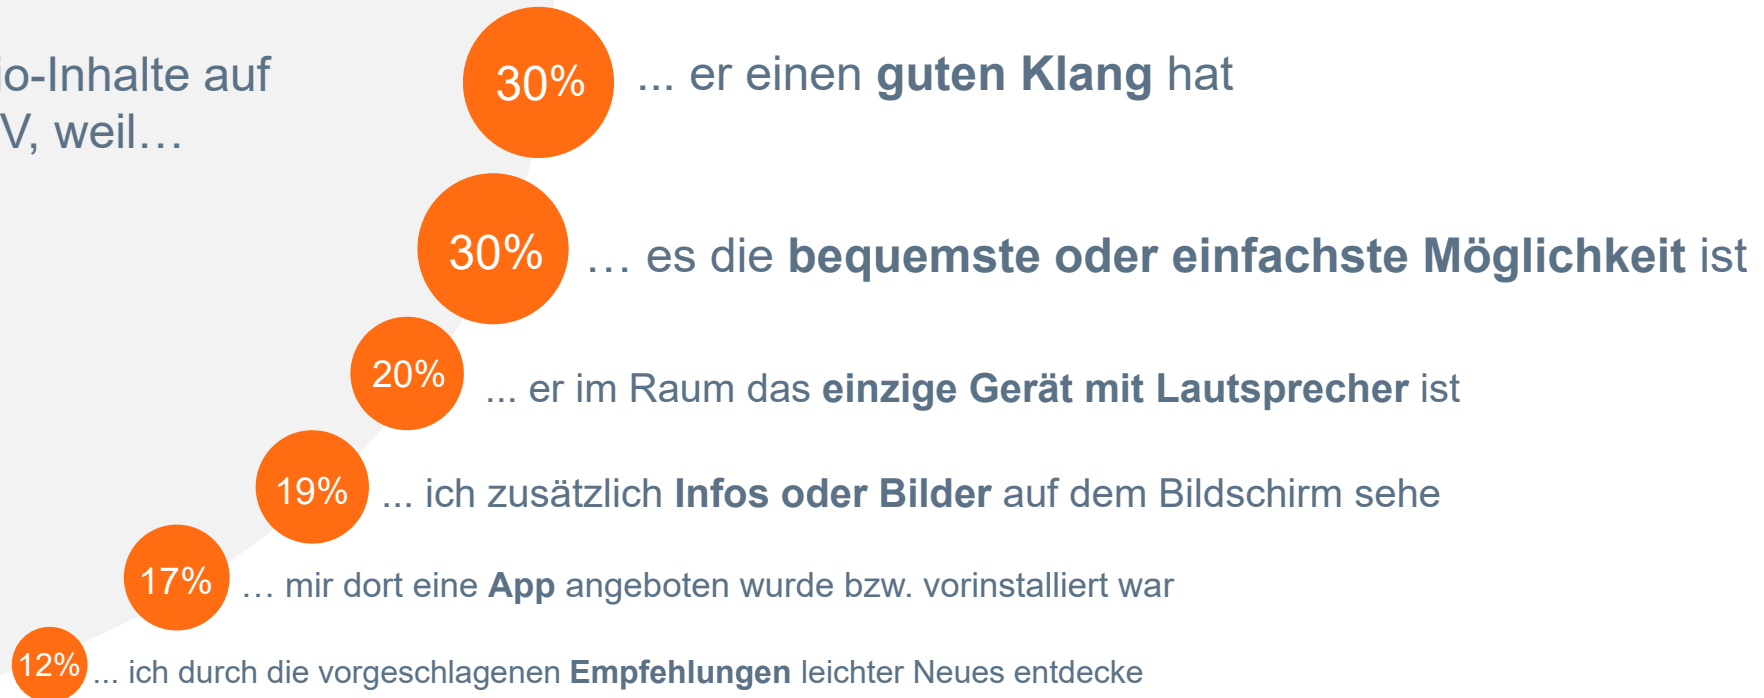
io-Inhalte auf
V, weil…

30% ... er einen **guten Klang** hat

30% … es die **bequemste oder einfachste Möglichkeit** ist

20% ... er im Raum das **einzige Gerät mit Lautsprecher** ist

19% ... ich zusätzlich **Infos oder Bilder** auf dem Bildschirm sehe

17% … mir dort eine **App** angeboten wurde bzw. vorinstalliert war

12% ... ich durch die vorgeschlagenen **Empfehlungen** leichter Neues entdecke